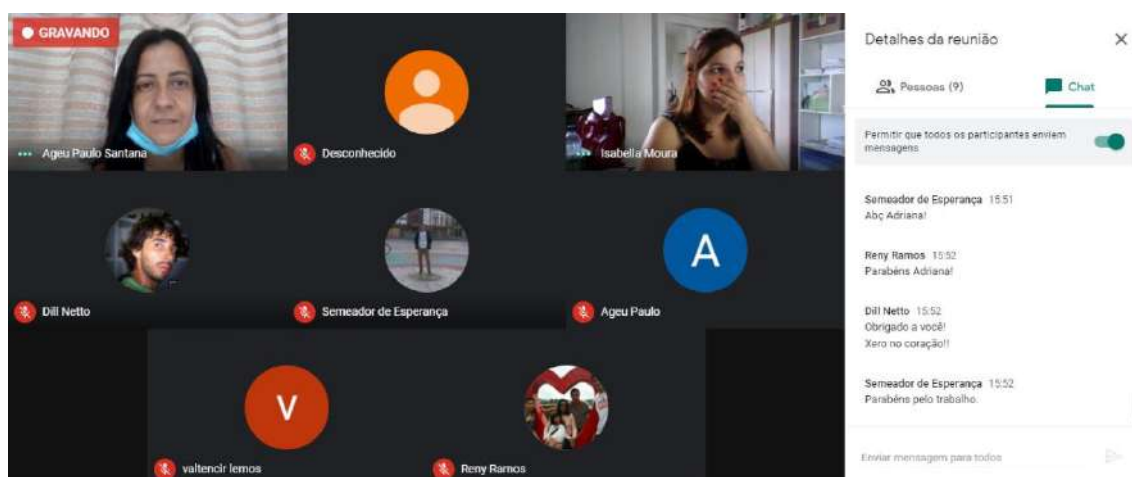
GRAVANDO

Ageu Paulo Santana

Desconhecido

Isabella Moura

Dill Netto

Semeador de Esperança

A

Ageu Paulo

V

valtencir lemos

Reny Ramos

Detalhes da reunião

Pessoas (9)

Chat

Permitir que todos os participantes enviem mensagens

Semeador de Esperança 15:51
Abç Adriana!

Reny Ramos 15:52
Parabéns Adriana!

Dill Netto 15:52
Obrigado a você!
Xero no coração!!

Semeador de Esperança 15:52
Parabéns pelo trabalho.

Enviar mensagem para todos